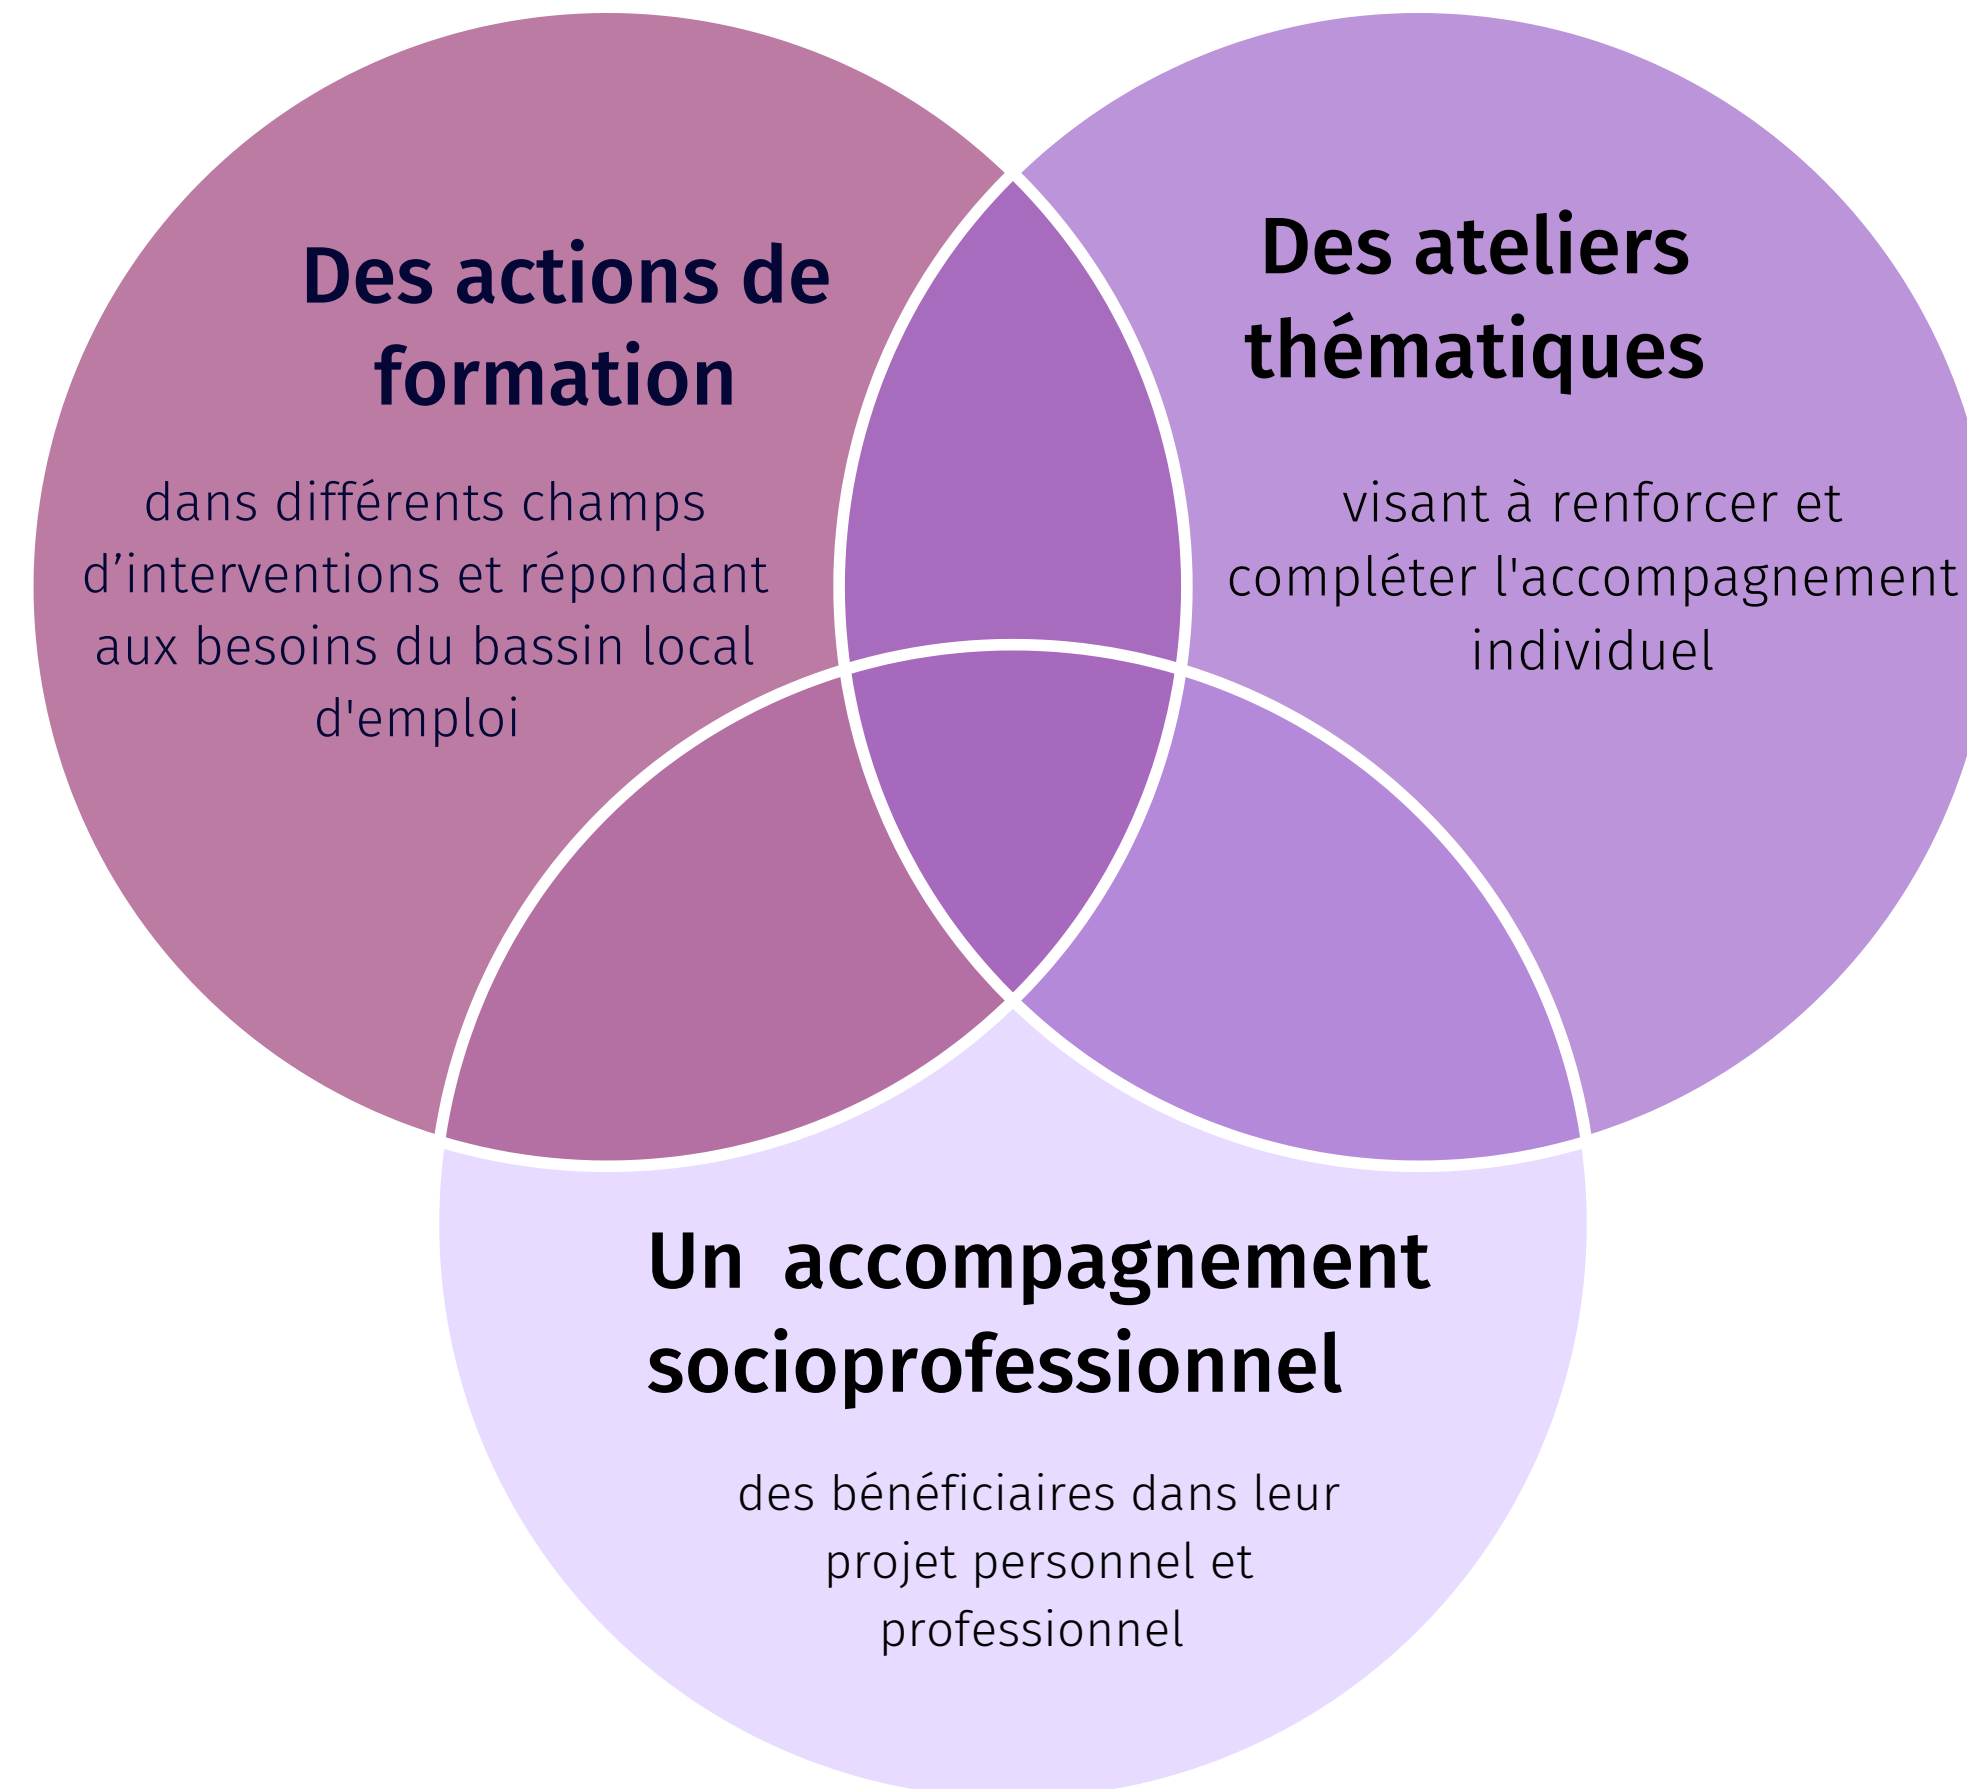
Des actions de formation

dans différents champs d’interventions et répondant aux besoins du bassin local d'emploi

Des ateliers thématiques

visant à renforcer et compléter l'accompagnement individuel

Un accompagnement socioprofessionnel

des bénéficiaires dans leur projet personnel et professionnel